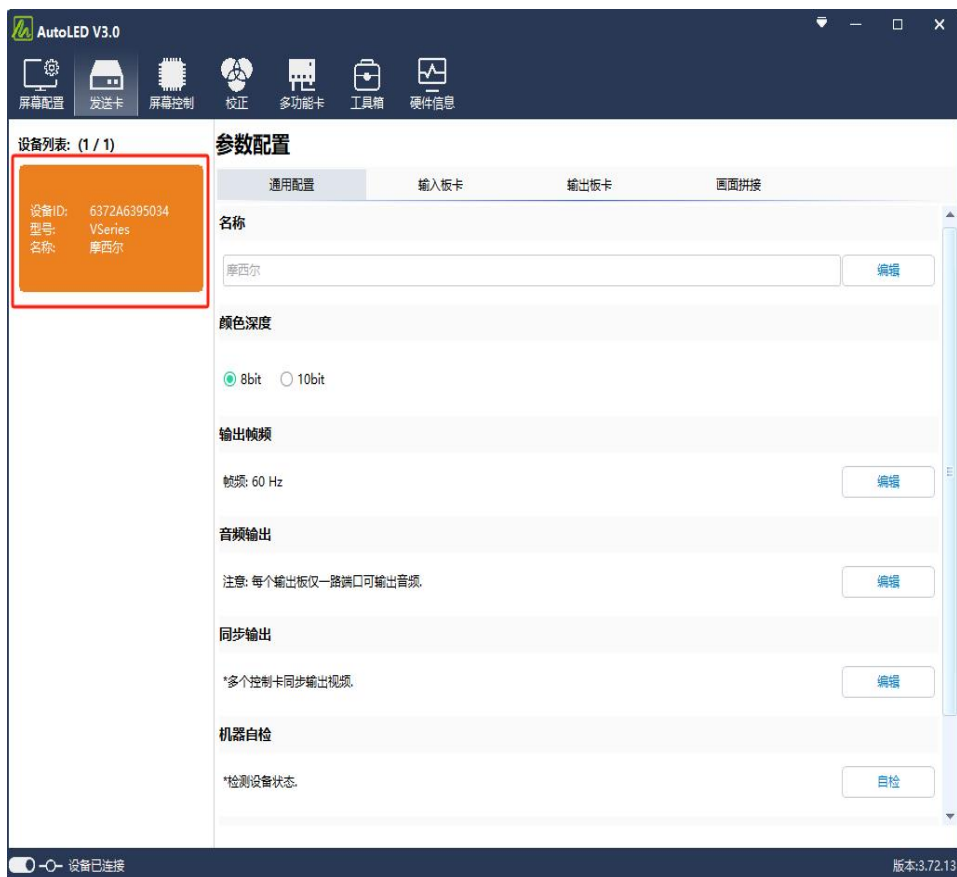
AutoLED V3.0

屏幕配置 发送卡 屏幕控制 校正 多功能卡 工具箱 硬件信息

设备列表: (1 / 1)

设备ID: 6372A6395034
型号: VSeries
名称: 摩西尔

参数配置

通用配置 输入板卡 输出板卡 画面拼接

名称

摩西尔

编辑

颜色深度

8bit 10bit

输出帧频

帧频: 60 Hz

编辑

音频输出

注意: 每个输出板仅一路端口可输出音频.

编辑

同步输出

*多个控制卡同步输出视频.

编辑

机器自检

*检测设备状态.

自检

设备已连接

版本:3.72.13